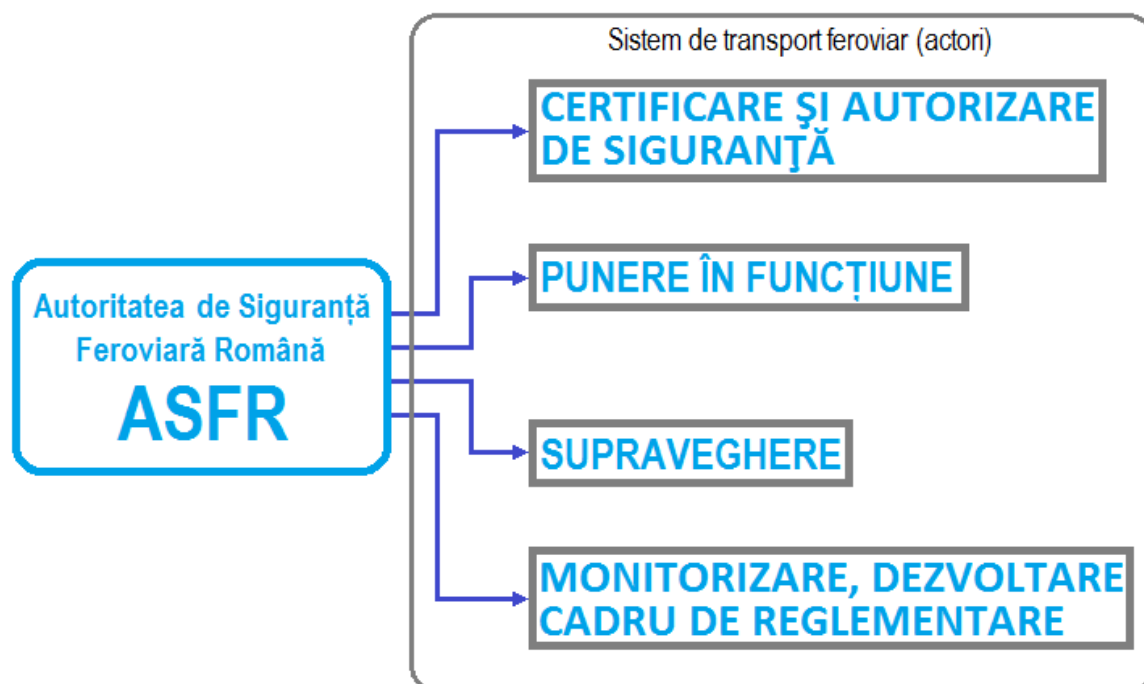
Autoritatea de Siguranță Feroviară Română

ASFR

Sistem de transport feroviar (actori)

CERTIFICARE ŞI AUTORIZARE DE SIGURANŢĂ

PUNERE ÎN FUNCȚIUNE

SUPRAVEGHERE

MONITORIZARE, DEZVOLTARE CADRU DE REGLEMENTARE